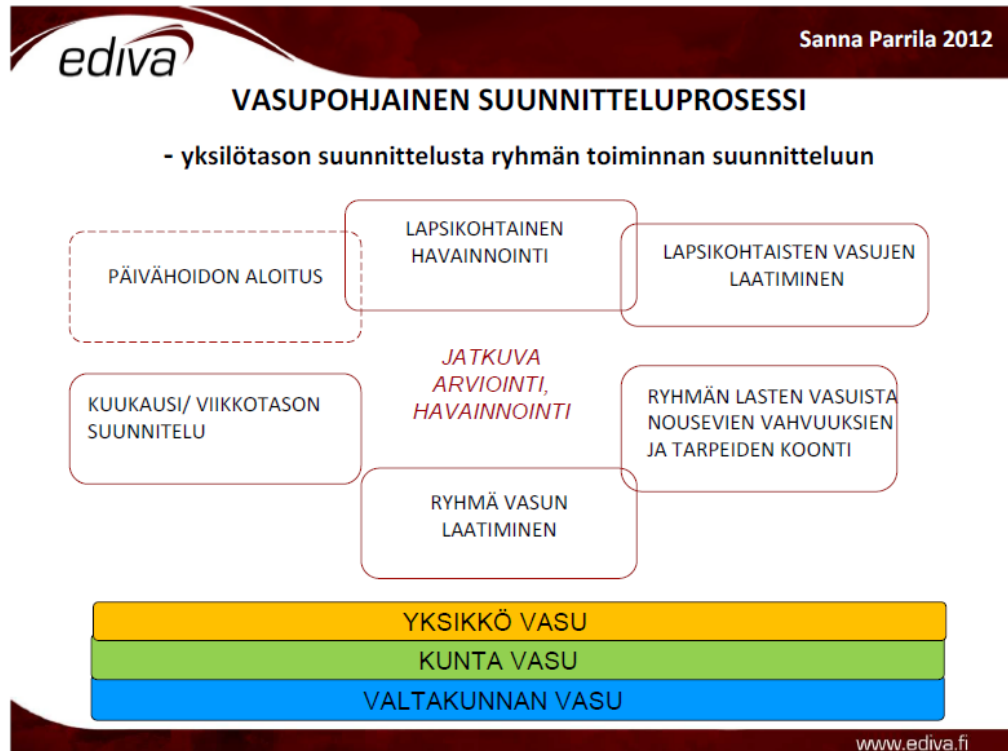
ediva

Sanna Parrila 2012

VASUPOHJAINEN SUUNNITTELUPROSESSI

- yksilötason suunnittelusta ryhmän toiminnan suunnitteluun

PÄIVÄHOIDON ALOITUS

LAPSIKOHTAINEN HAVAINNOINTI

LAPSIKOHTAISTEN VASUJEN LAATIMINEN

JATKUVA ARVIOINTI, HAVAINNOINTI

KUUKAUSI/ VIIKKOTASON SUUNNITELU

RYHMÄN LASTEN VASUISTA NOUSEVIEN VAHVUUKSIEN JA TARPEIDEN KOONTI

RYHMÄ VASUN LAATIMINEN

YKSIKKÖ VASU

KUNTA VASU

VALTAKUNNAN VASU

www.ediva.fi